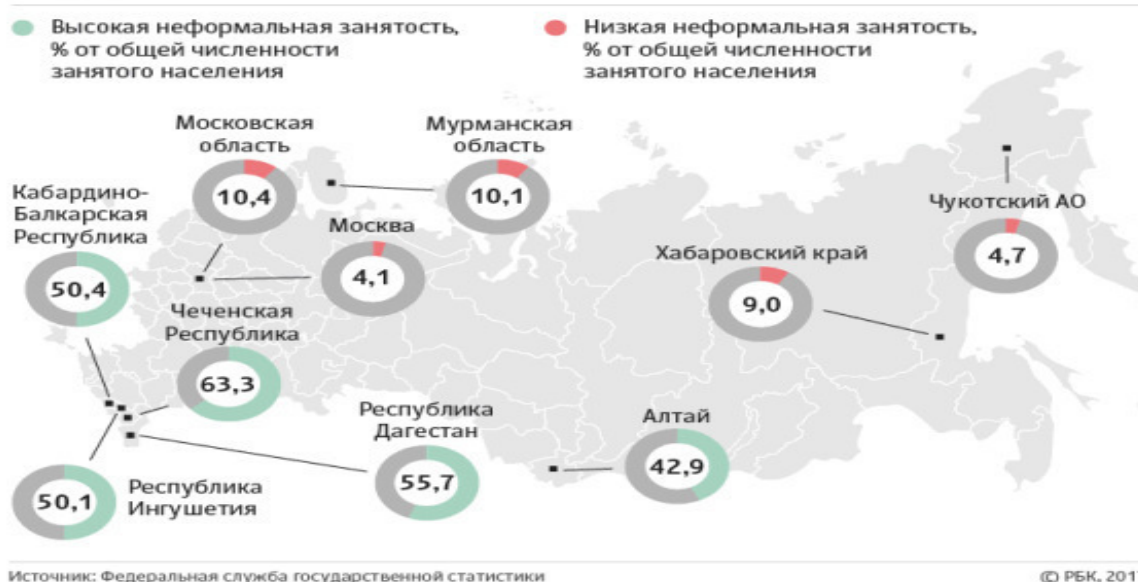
Высокая неформальная занятость, % от общей численности занятого населения

Низкая неформальная занятость, % от общей численности занятого населения

Московская область
10,4

Мурманская область
10,1

Кабардино-Балкарская Республика
50,4

Москва
4,1

Чукотский АО
4,7

Хабаровский край
9,0

Чеченская Республика
63,3

Республика Дагестан
55,7

Алтай
42,9

50,1
Республика Ингушетия

Источник: Федеральная служба государственной статистики

© РБК, 201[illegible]